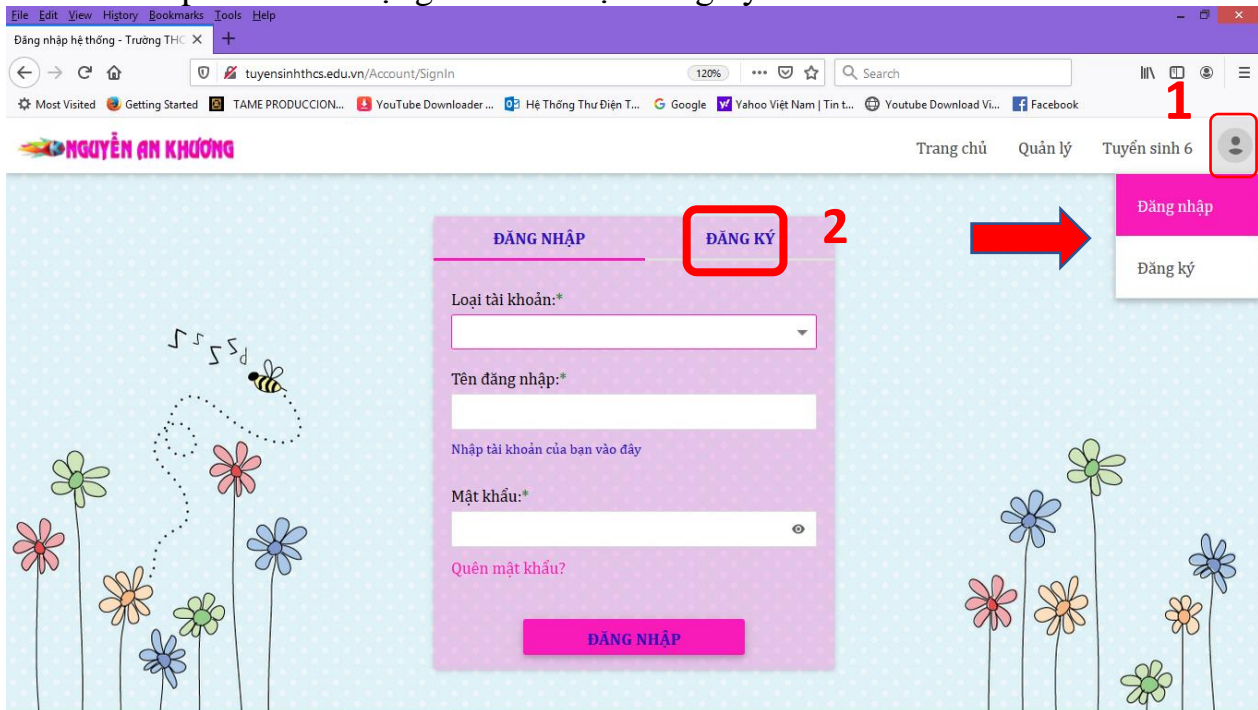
File Edit View History Bookmarks Tools Help

Đăng nhập hệ thống - Trường THC ×  +

tuyensinhthcs.edu.vn/Account/SignIn  120%  Search

Most Visited  Getting Started  TAME PRODUCCION...  YouTube Downloader ...  Hệ Thống Thư Điện T...  Google  Yahoo Việt Nam | Tin t...  Youtube Download Vi...  Facebook

NGUYỄN AN KHƯƠNG

Trang chủ  Quản lý  Tuyển sinh 6

1

Đăng nhập

Đăng ký

ĐĂNG NHẬP  ĐĂNG KÝ

2

Loại tài khoản:*

Tên đăng nhập:*

Nhập tài khoản của bạn vào đây

Mật khẩu:*

Quên mật khẩu?

ĐĂNG NHẬP